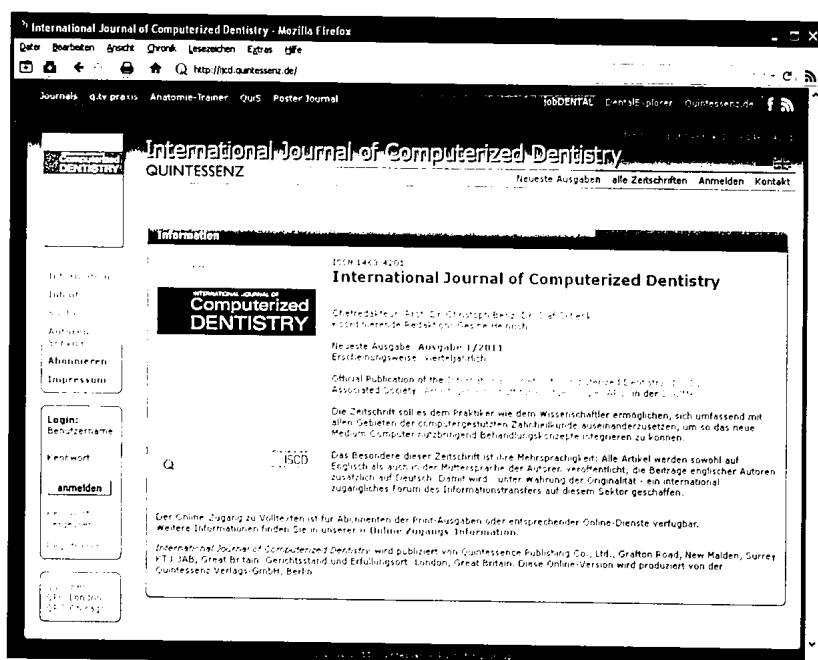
International Journal of Computerized Dentistry - Mozilla Firefox

Datei Bearbeiten Ansicht Chronik Lesezeichen Extras Hilfe

http://ijcd.quintessenz.de/

Journals q.tv praxis Anatomie-Trainer QuiS Poster Journal

JobDENTAL DentalExplorer Quintessenz.de

Computerized DENTISTRY

International Journal of Computerized Dentistry
QUINTESSENZ

Neueste Ausgaben alle Zeitschriften Anmelden Kontakt

Information

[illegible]
Inhalt
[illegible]
Autoren Service
Abonnieren
Impressum

Login:
Benutzername
Kennwort
anmelden

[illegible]

ISSN 1463-4201
International Journal of Computerized Dentistry

INTERNATIONAL JOURNAL OF Computerized DENTISTRY

Chefredakteur: Prof. Dr. Christoph Benz, Dr. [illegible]
Koordinierende Redaktion: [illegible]

Neueste Ausgabe: Ausgabe 1/2011
Erscheinungsweise: vierteljährlich

Official Publication of the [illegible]
Associated Society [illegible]

Die Zeitschrift soll es dem Praktiker wie dem Wissenschaftler ermöglichen, sich umfassend mit allen Gebieten der computergestützten Zahnheilkunde auseinanderzusetzen, um so das neue Medium Computer nutzbringend Behandlungskonzepte integrieren zu können.

Q ISCD

Das Besondere dieser Zeitschrift ist ihre Mehrsprachigkeit: Alle Artikel werden sowohl auf Englisch als auch in der Muttersprache der Autoren veröffentlicht; die Beiträge englischer Autoren zusätzlich auf Deutsch. Damit wird - unter Wahrung der Originalität - ein international zugängliches Forum des Informationstransfers auf diesem Sektor geschaffen.

Der Online-Zugang zu Volltexten ist für Abonnenten der Print-Ausgaben oder entsprechender Online-Dienste verfügbar. Weitere Informationen finden Sie in unserer Online-Zugangs-Information.

International Journal of Computerized Dentistry wird publiziert von Quintessence Publishing Co., Ltd., Grafton Road, New Malden, Surrey KT3 3AB, Great Britain. Gerichtsstand und Erfüllungsort: London, Great Britain. Diese Online-Version wird produziert von der Quintessenz Verlags-GmbH, Berlin.

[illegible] London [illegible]